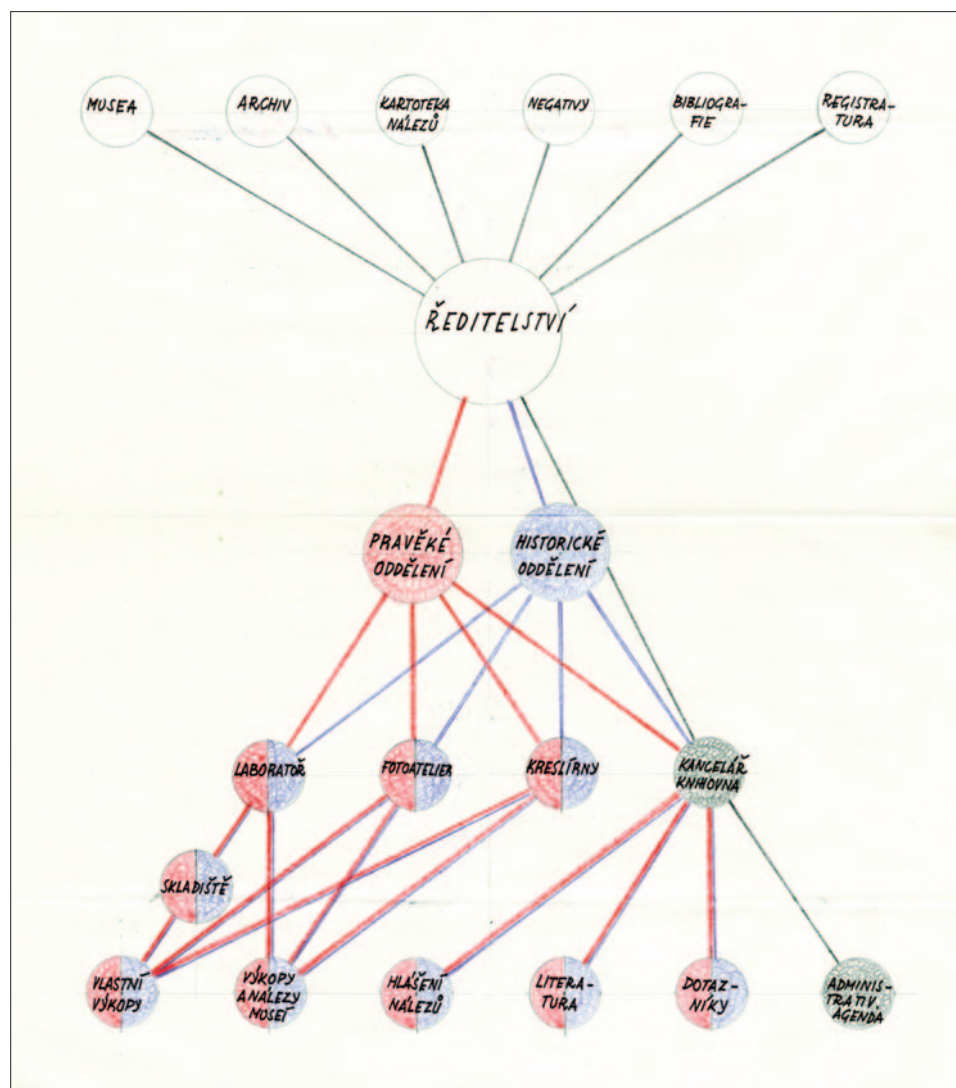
MUSEA

ARCHIV

KARTOTEKA NÁLEZŮ

NEGATIVY

BIBLIOGRAFIE

REGISTRATURA

ŘEDITELSTVÍ

PRAVĚKÉ ODDĚLENÍ

HISTORICKÉ ODDĚLENÍ

LABORATOŘ

FOTOATELIER

KRESLÍRNY

KANCELÁŘ KNIHOVNA

SKLADIŠTĚ

VLASTNÍ VÝKOPY

VÝKOPY A NÁLEZY MUSEÍ

HLÁŠENÍ NÁLEZŮ

LITERATURA

DOTAZNÍKY

ADMINISTRATIV. AGENDA